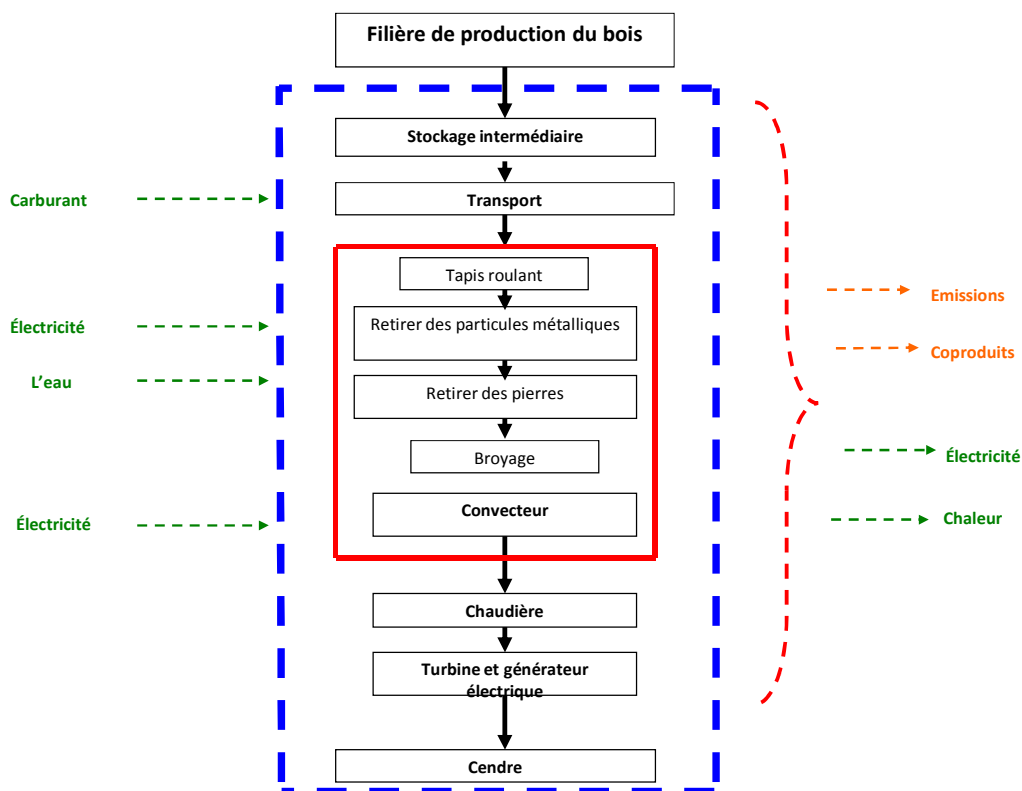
Filière de production du bois

Stockage intermédiaire

Transport

Tapis roulant

Retirer des particules métalliques

Retirer des pierres

Broyage

Convecteur

Chaudière

Turbine et générateur électrique

Cendre

Carburant

Électricité

L'eau

Électricité

Emissions

Coproduits

Électricité

Chaleur